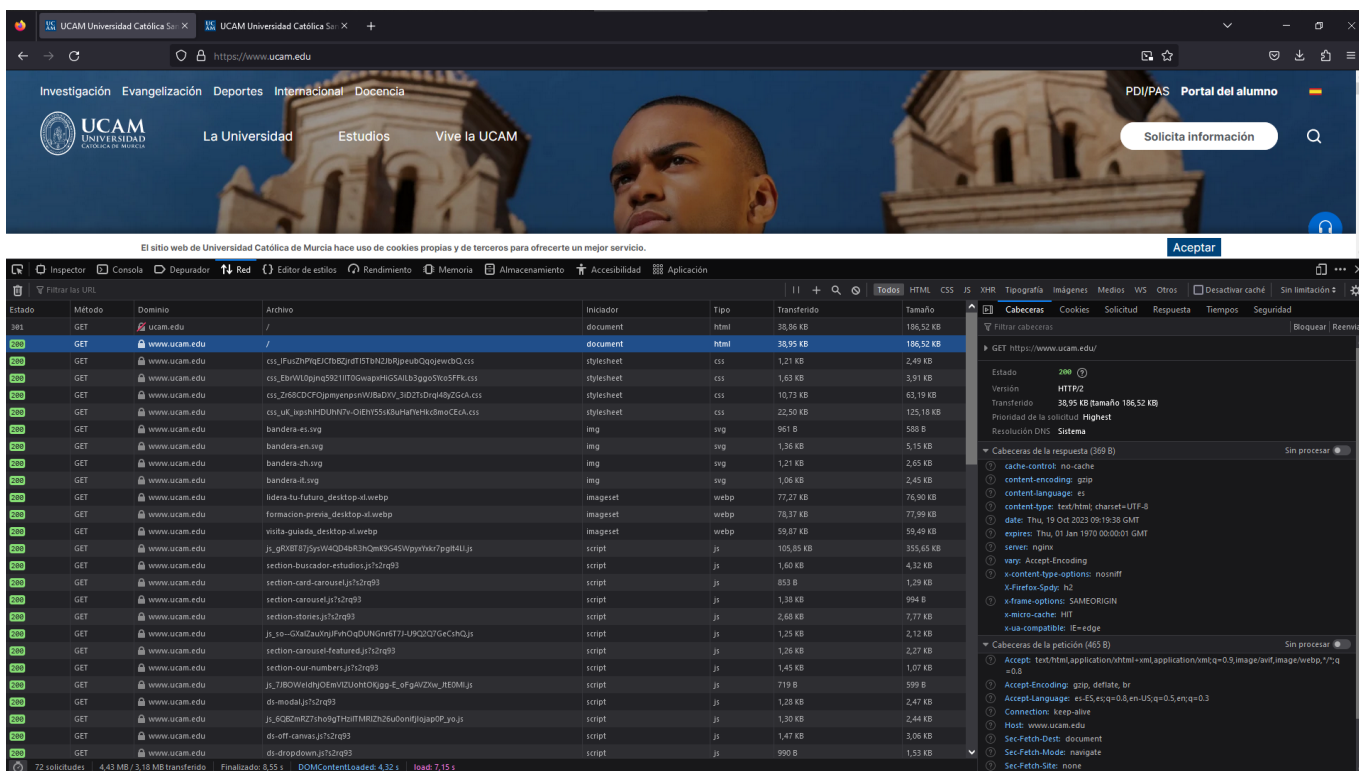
UCAM Universidad Católica Sa ×
UCAM Universidad Católica Sa ×
+

https://www.ucam.edu

Investigación Evangelización Deportes Internacional Docencia
PDI/PAS Portal del alumno

UCAM UNIVERSIDAD CATÓLICA DE MURCIA
La Universidad Estudios Vive la UCAM
Solicita información

El sitio web de Universidad Católica de Murcia hace uso de cookies propias y de terceros para ofrecerte un mejor servicio.
Aceptar

Inspector Consola Depurador Red Editor de estilos Rendimiento Memoria Almacenamiento Accesibilidad Aplicación

Filtrar las URL
Todos HTML CSS JS XHR Tipografía Imágenes Medios WS Otros Desactivar caché Sin limitación

| Estado | Método | Dominio | Archivo | Iniciador | Tipo | Transferido | Tamaño |
|---|---|---|---|---|---|---|---|
| 301 | GET | ucam.edu | / | document | html | 38,86 KB | 186,52 KB |
| 200 | GET | www.ucam.edu | / | document | html | 38,95 KB | 186,52 KB |
| 200 | GET | www.ucam.edu | css_lFusZhPlqEJCfbBZjrdT15TbNZJbRjpeubQqojewcbQ.css | stylesheet | css | 1,21 KB | 2,49 KB |
| 200 | GET | www.ucam.edu | css_EbrWL0pjnq5921lIT0GwapxHiGSAILb3ggoSYco5FFk.css | stylesheet | css | 1,63 KB | 3,91 KB |
| 200 | GET | www.ucam.edu | css_Zr68CDCFOjpmyenpsnWJ8aDXV_3iD2TsDrql48yZGcA.css | stylesheet | css | 10,73 KB | 63,19 KB |
| 200 | GET | www.ucam.edu | css_uK_lxpshlHDUhN7v-OiEhY55sK8uHafYeHkc8moCEcA.css | stylesheet | css | 22,50 KB | 125,18 KB |
| 200 | GET | www.ucam.edu | bandera-es.svg | img | svg | 961 B | 588 B |
| 200 | GET | www.ucam.edu | bandera-en.svg | img | svg | 1,36 KB | 5,15 KB |
| 200 | GET | www.ucam.edu | bandera-zh.svg | img | svg | 1,21 KB | 2,65 KB |
| 200 | GET | www.ucam.edu | bandera-it.svg | img | svg | 1,06 KB | 2,45 KB |
| 200 | GET | www.ucam.edu | lidera-tu-futuro_desktop-xl.webp | imageset | webp | 77,27 KB | 76,90 KB |
| 200 | GET | www.ucam.edu | formacion-previa_desktop-xl.webp | imageset | webp | 78,37 KB | 77,99 KB |
| 200 | GET | www.ucam.edu | visita-guiada_desktop-xl.webp | imageset | webp | 59,87 KB | 59,49 KB |
| 200 | GET | www.ucam.edu | js_gRXBT87jSysW4QD4bR3hQmK9G4SWpyxYxkr7pglt4Ll.js | script | js | 105,85 KB | 355,65 KB |
| 200 | GET | www.ucam.edu | section-buscador-estudios.js?s2rq93 | script | js | 1,60 KB | 4,32 KB |
| 200 | GET | www.ucam.edu | section-card-carousel.js?s2rq93 | script | js | 853 B | 1,29 KB |
| 200 | GET | www.ucam.edu | section-carousel.js?s2rq93 | script | js | 1,38 KB | 994 B |
| 200 | GET | www.ucam.edu | section-stories.js?s2rq93 | script | js | 2,68 KB | 7,77 KB |
| 200 | GET | www.ucam.edu | js_so--GXalZauXnjJFvhOqDUNGnr6T7J-U9Q2Q7GeCshQ.js | script | js | 1,25 KB | 2,12 KB |
| 200 | GET | www.ucam.edu | section-carousel-featured.js?s2rq93 | script | js | 1,26 KB | 2,27 KB |
| 200 | GET | www.ucam.edu | section-our-numbers.js?s2rq93 | script | js | 1,45 KB | 1,07 KB |
| 200 | GET | www.ucam.edu | js_7JBOWeldhjOEmVlZUohtOKjgg-E_oFgAVZXw_JtE0MI.js | script | js | 719 B | 599 B |
| 200 | GET | www.ucam.edu | ds-modal.js?s2rq93 | script | js | 1,28 KB | 2,47 KB |
| 200 | GET | www.ucam.edu | js_6QBZmRZ7sho9gTHzlTMRlZh26u0onifJlojap0P_yo.js | script | js | 1,30 KB | 2,44 KB |
| 200 | GET | www.ucam.edu | ds-off-canvas.js?s2rq93 | script | js | 1,47 KB | 3,06 KB |
| 200 | GET | www.ucam.edu | ds-dropdown.js?s2rq93 | script | js | 990 B | 1,53 KB |

72 solicitudes | 4,43 MB / 3,18 MB transferido | Finalizado: 8,55 s | DOMContentLoaded: 4,32 s | load: 7,15 s

Cabeceras Cookies Solicitud Respuesta Tiempos Seguridad
Filtrar cabeceras
Bloquear Reenviar
GET https://www.ucam.edu/

Estado 200
Versión HTTP/2
Transferido 38,95 KB (tamaño 186,52 KB)
Prioridad de la solicitud Highest
Resolución DNS Sistema

Cabeceras de la respuesta (369 B)
Sin procesar
cache-control: no-cache
content-encoding: gzip
content-language: es
content-type: text/html; charset=UTF-8
date: Thu, 19 Oct 2023 09:19:38 GMT
expires: Thu, 01 Jan 1970 00:00:01 GMT
server: nginx
vary: Accept-Encoding
x-content-type-options: nosniff
X-Firefox-Spdy: h2
x-frame-options: SAMEORIGIN
x-micro-cache: HIT
x-ua-compatible: IE=edge

Cabeceras de la petición (465 B)
Sin procesar
Accept: text/html,application/xhtml+xml,application/xml;q=0.9,image/avif,image/webp,*/*;q=0.8
Accept-Encoding: gzip, deflate, br
Accept-Language: es-ES,es;q=0.8,en-US;q=0.5,en;q=0.3
Connection: keep-alive
Host: www.ucam.edu
Sec-Fetch-Dest: document
Sec-Fetch-Mode: navigate
Sec-Fetch-Site: none